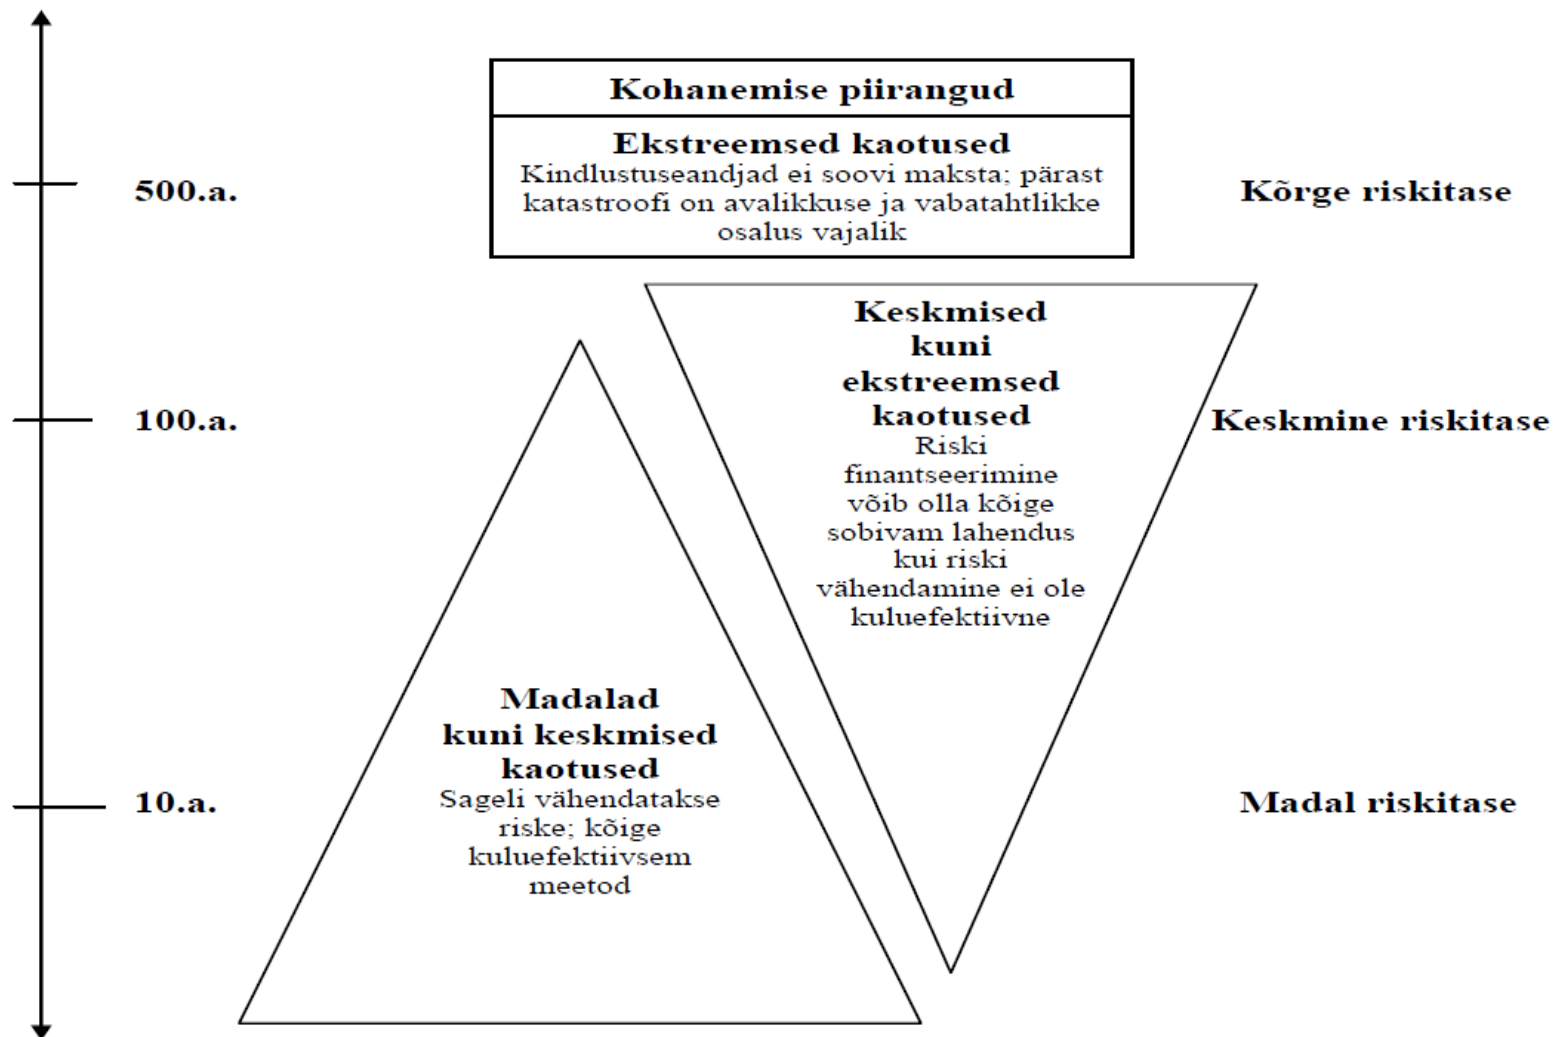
Kohanemise piirangud

Ekstreemsed kaotused
Kindlustuseandjad ei soovi maksta; pärast katastroofi on avalikkuse ja vabatahtlikke osalus vajalik

500.a.

Kõrge riskitase

Keskmised kuni ekstreemsed kaotused
Riski finantseerimine võib olla kõige sobivam lahendus kui riski vähendamine ei ole kuluefektiivne

100.a.

Keskmine riskitase

Madalad kuni keskmised kaotused
Sageli vähendatakse riske; kõige kuluefektiivsem meetod

10.a.

Madal riskitase